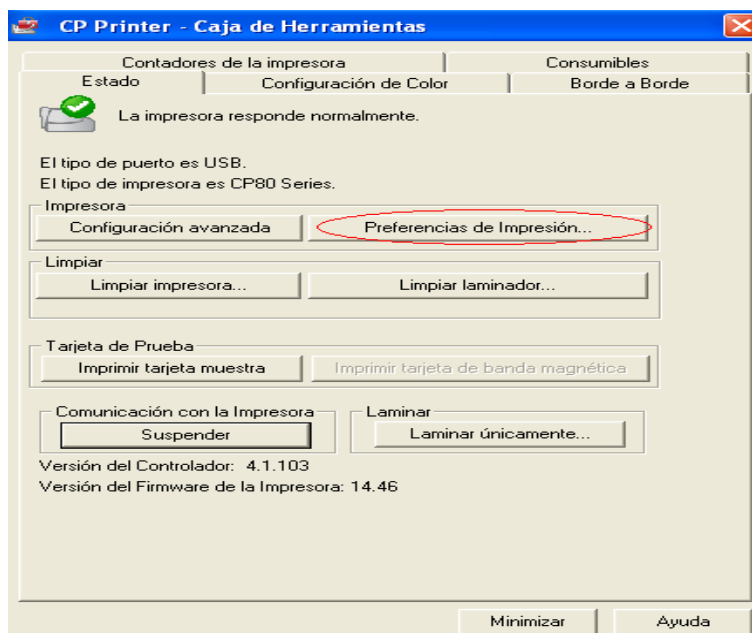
CP Printer - Caja de Herramientas

Contadores de la impresora | Consumibles
Estado | Configuración de Color | Borde a Borde

La impresora responde normalmente.

El tipo de puerto es USB.
El tipo de impresora es CP80 Series.

Impresora
Configuración avanzada
Preferencias de Impresión...

Limpiar
Limpiar impresora...
Limpiar laminador...

Tarjeta de Prueba
Imprimir tarjeta muestra
Imprimir tarjeta de banda magnética

Comunicación con la Impresora
Suspender

Laminar
Laminar únicamente...

Versión del Controlador: 4.1.103
Versión del Firmware de la Impresora: 14.46

Minimizar
Ayuda